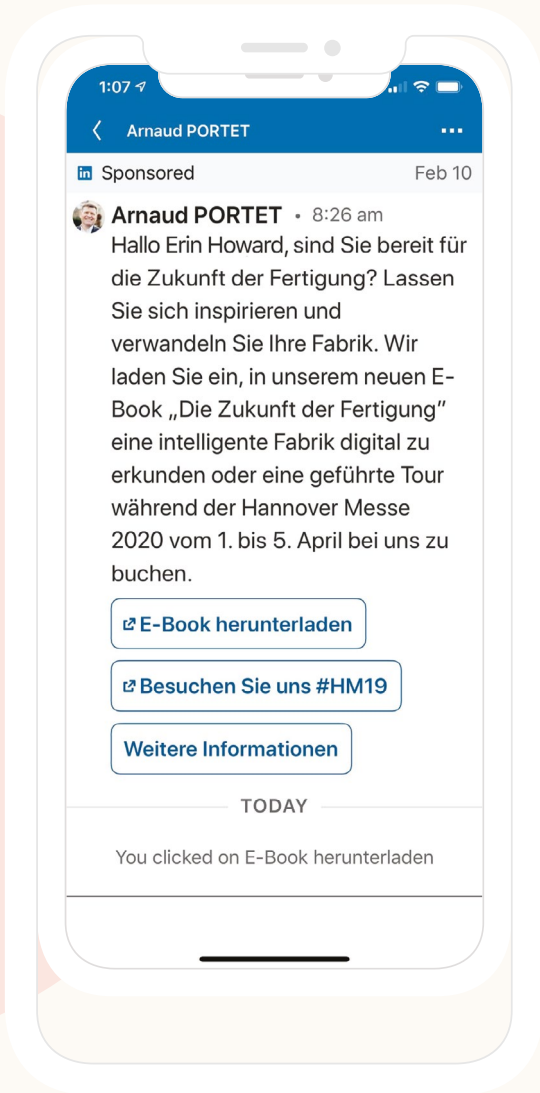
1:07

Arnaud PORTET

Sponsored Feb 10

Arnaud PORTET • 8:26 am

Hallo Erin Howard, sind Sie bereit für die Zukunft der Fertigung? Lassen Sie sich inspirieren und verwandeln Sie Ihre Fabrik. Wir laden Sie ein, in unserem neuen E-Book „Die Zukunft der Fertigung" eine intelligente Fabrik digital zu erkunden oder eine geführte Tour während der Hannover Messe 2020 vom 1. bis 5. April bei uns zu buchen.

E-Book herunterladen

Besuchen Sie uns #HM19

Weitere Informationen

TODAY

You clicked on E-Book herunterladen